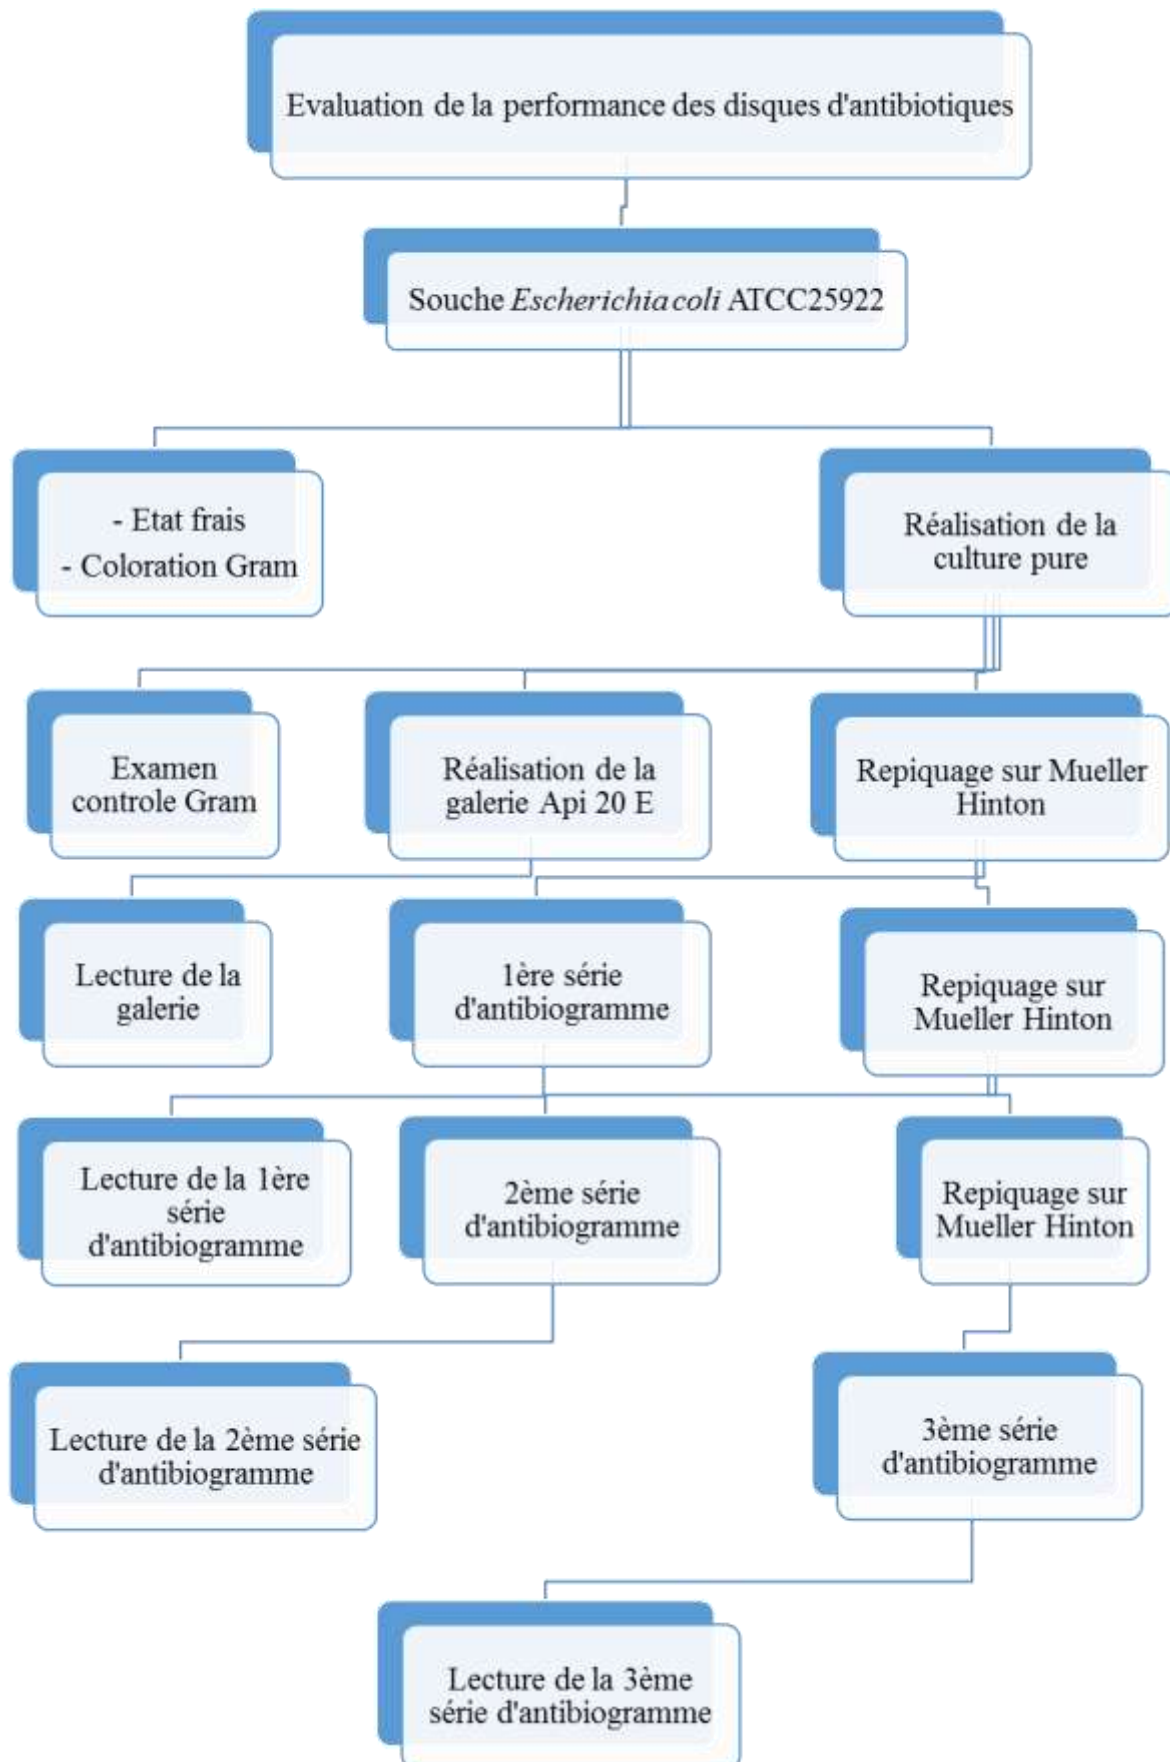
Evaluation de la performance des disques d'antibiotiques

Souche *Escherichia coli* ATCC25922

- Etat frais
- Coloration Gram

Réalisation de la culture pure

Examen controle Gram

Réalisation de la galerie Api 20 E

Repiquage sur Mueller Hinton

Lecture de la galerie

1ère série d'antibiogramme

Repiquage sur Mueller Hinton

Lecture de la 1ère série d'antibiogramme

2ème série d'antibiogramme

Repiquage sur Mueller Hinton

Lecture de la 2ème série d'antibiogramme

3ème série d'antibiogramme

Lecture de la 3ème série d'antibiogramme